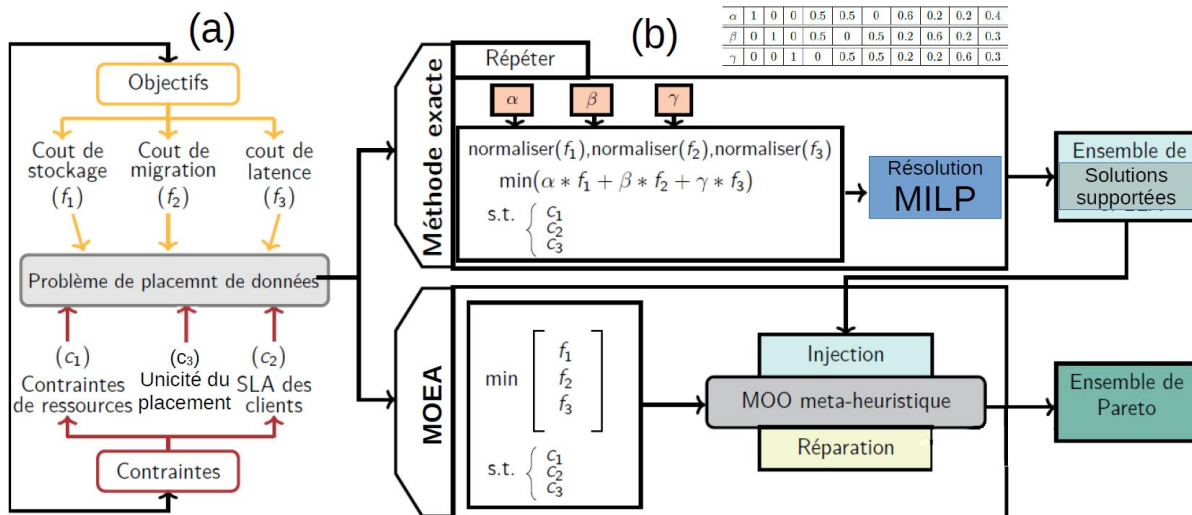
(a)

Objectifs

Cout de stockage ($f_1$)

Cout de migration ($f_2$)

cout de latence ($f_3$)

Problème de placemnt de données

($c_1$) Contraintes de ressources

($c_3$) Unicité du placement

($c_2$) SLA des clients

Contraintes

(b)

| $\alpha$ | 1 | 0 | 0 | 0.5 | 0.5 | 0 | 0.6 | 0.2 | 0.2 | 0.4 |
|---|---|---|---|---|---|---|---|---|---|---|
| $\beta$ | 0 | 1 | 0 | 0.5 | 0 | 0.5 | 0.2 | 0.6 | 0.2 | 0.3 |
| $\gamma$ | 0 | 0 | 1 | 0 | 0.5 | 0.5 | 0.2 | 0.2 | 0.6 | 0.3 |

Répéter

Méthode exacte

$\alpha$ $\beta$ $\gamma$

normaliser($f_1$),normaliser($f_2$),normaliser($f_3$)

$\min(\alpha * f_1 + \beta * f_2 + \gamma * f_3)$

s.t. $\begin{cases} c_1 \\ c_2 \\ c_3 \end{cases}$

Résolution MILP

Ensemble de Solutions supportées

MOEA

min $\begin{bmatrix} f_1 \\ f_2 \\ f_3 \end{bmatrix}$

s.t. $\begin{cases} c_1 \\ c_2 \\ c_3 \end{cases}$

Injection

MOO meta-heuristique

Réparation

Ensemble de Pareto